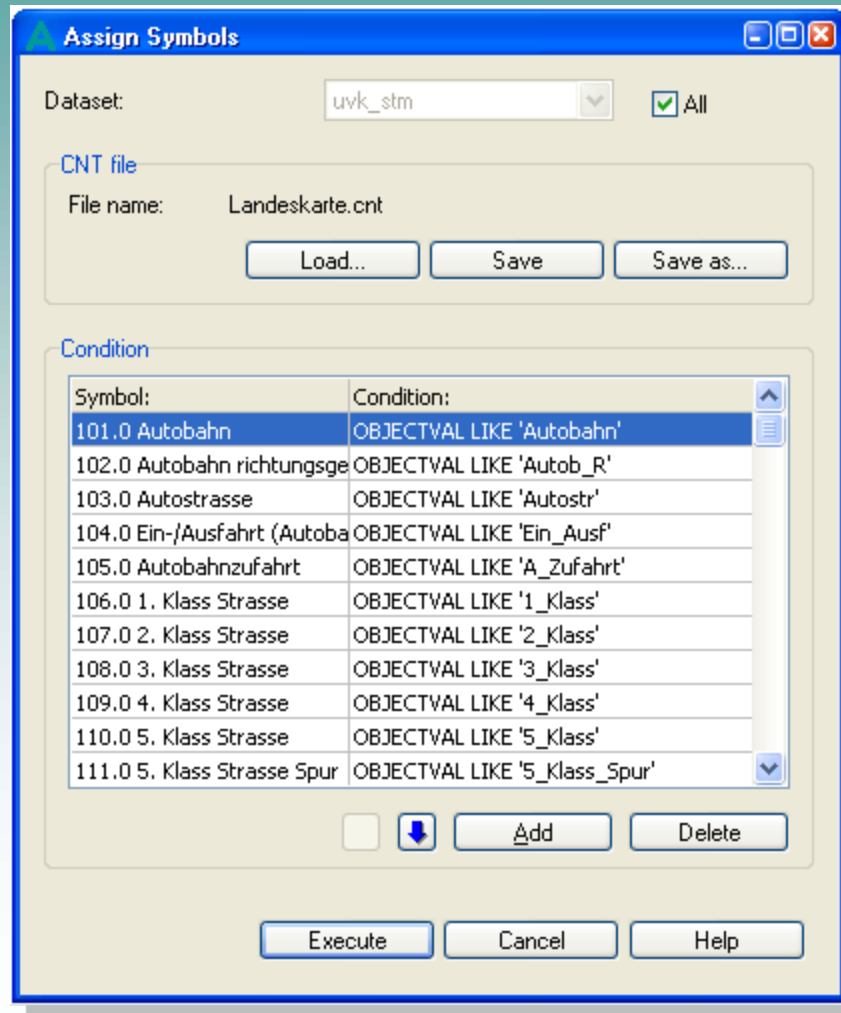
Assign Symbols

Dataset: uvk_stm All

CNT file

File name: Landeskarte.cnt

Load... Save Save as...

Condition

| Symbol: | Condition: |
|---|---|
| 101.0 Autobahn | OBJECTVAL LIKE 'Autobahn' |
| 102.0 Autobahn richtungsge | OBJECTVAL LIKE 'Autob_R' |
| 103.0 Autostrasse | OBJECTVAL LIKE 'Autostr' |
| 104.0 Ein-/Ausfahrt (Autoba | OBJECTVAL LIKE 'Ein_Ausf' |
| 105.0 Autobahnzufahrt | OBJECTVAL LIKE 'A_Zufahrt' |
| 106.0 1. Klass Strasse | OBJECTVAL LIKE '1_Klass' |
| 107.0 2. Klass Strasse | OBJECTVAL LIKE '2_Klass' |
| 108.0 3. Klass Strasse | OBJECTVAL LIKE '3_Klass' |
| 109.0 4. Klass Strasse | OBJECTVAL LIKE '4_Klass' |
| 110.0 5. Klass Strasse | OBJECTVAL LIKE '5_Klass' |
| 111.0 5. Klass Strasse Spur | OBJECTVAL LIKE '5_Klass_Spur' |

Add Delete

Execute Cancel Help